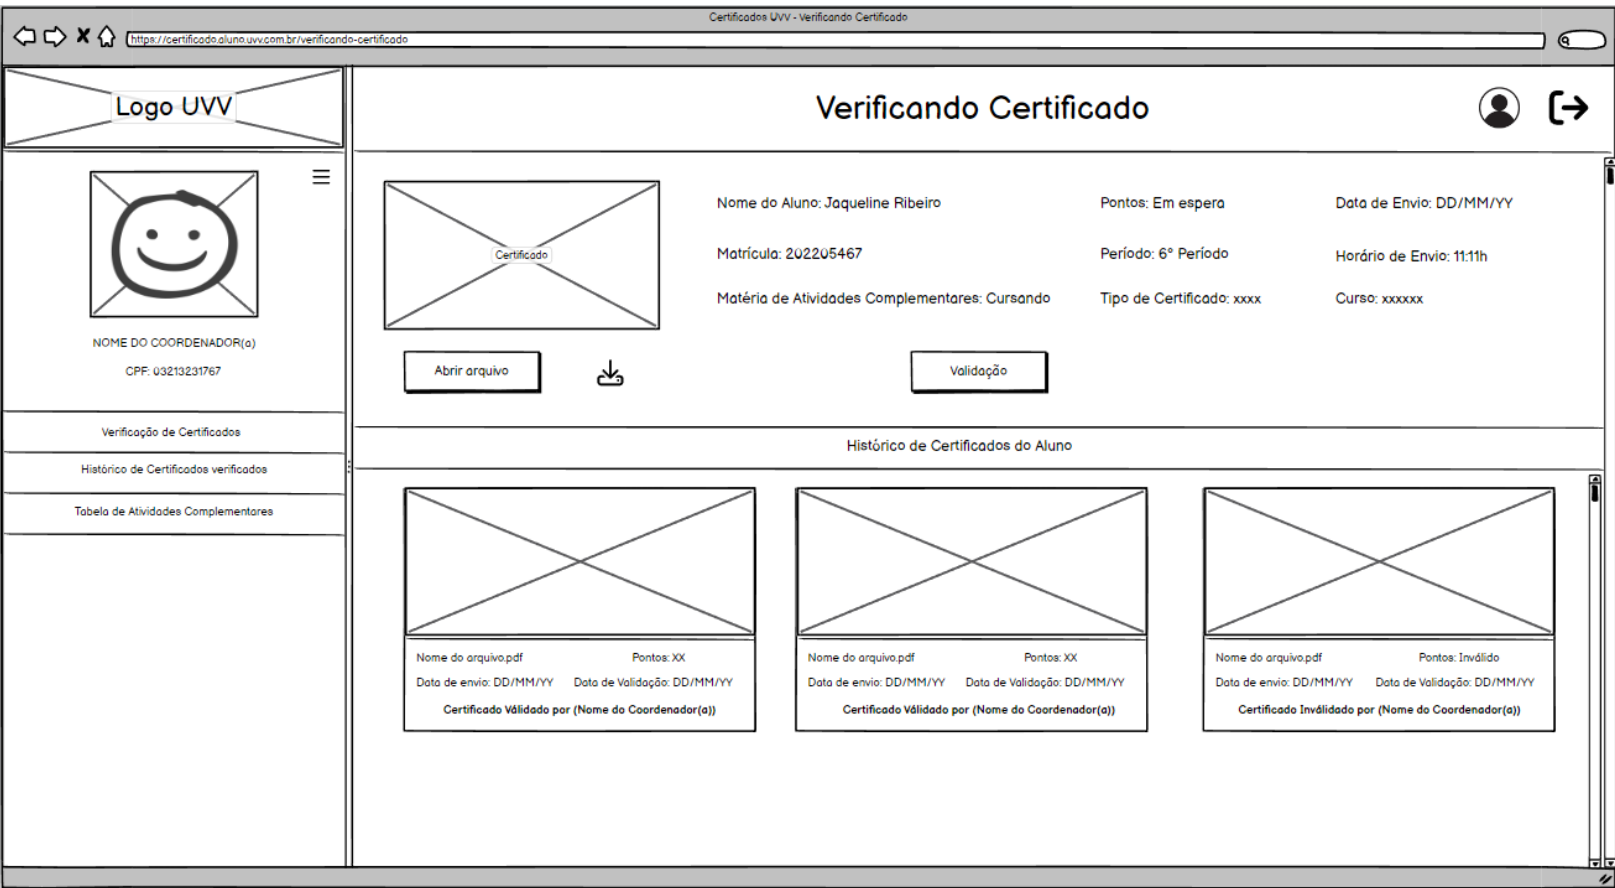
Certificados UVV - Verificando Certificado

https://certificado.aluno.uvv.com.br/verificando-certificado

Logo UVV

Verificando Certificado

NOME DO COORDENADOR(a)

CPF: 03213231767

Verificação de Certificados

Histórico de Certificados verificados

Tabela de Atividades Complementares

Certificado

Nome do Aluno: Jaqueline Ribeiro

Pontos: Em espera

Data de Envio: DD/MM/YY

Matrícula: 202205467

Período: 6° Período

Horário de Envio: 11:11h

Matéria de Atividades Complementares: Cursando

Tipo de Certificado: xxxx

Curso: xxxxxx

Abrir arquivo

Validação

Histórico de Certificados do Aluno

Nome do arquivo.pdf Pontos: XX
Data de envio: DD/MM/YY Data de Validação: DD/MM/YY
Certificado Válidado por (Nome do Coordenador(a))

Nome do arquivo.pdf Pontos: XX
Data de envio: DD/MM/YY Data de Validação: DD/MM/YY
Certificado Válidado por (Nome do Coordenador(a))

Nome do arquivo.pdf Pontos: Inválido
Data de envio: DD/MM/YY Data de Validação: DD/MM/YY
Certificado Inválidado por (Nome do Coordenador(a))